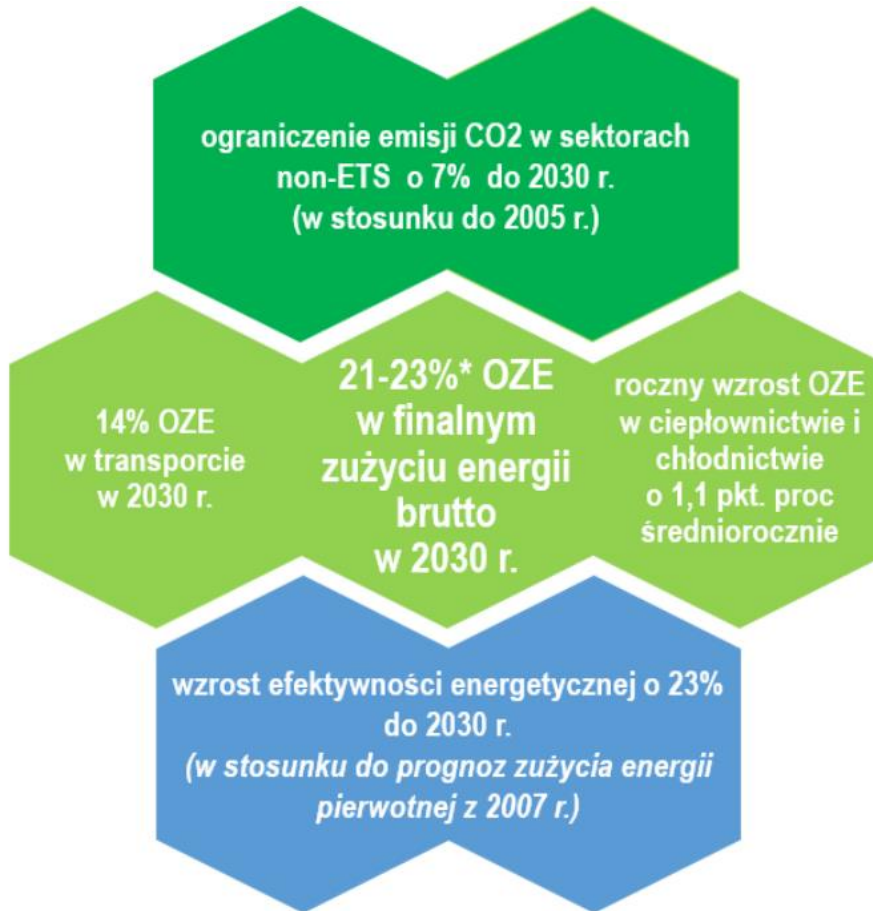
ograniczenie emisji CO2 w sektorach non-ETS o 7% do 2030 r. (w stosunku do 2005 r.)

14% OZE w transporcie w 2030 r.

21-23%* OZE w finalnym zużyciu energii brutto w 2030 r.

roczny wzrost OZE w ciepłownictwie i chłodnictwie o 1,1 pkt. proc średniorocznie

wzrost efektywności energetycznej o 23% do 2030 r. (w stosunku do prognoz zużycia energii pierwotnej z 2007 r.)